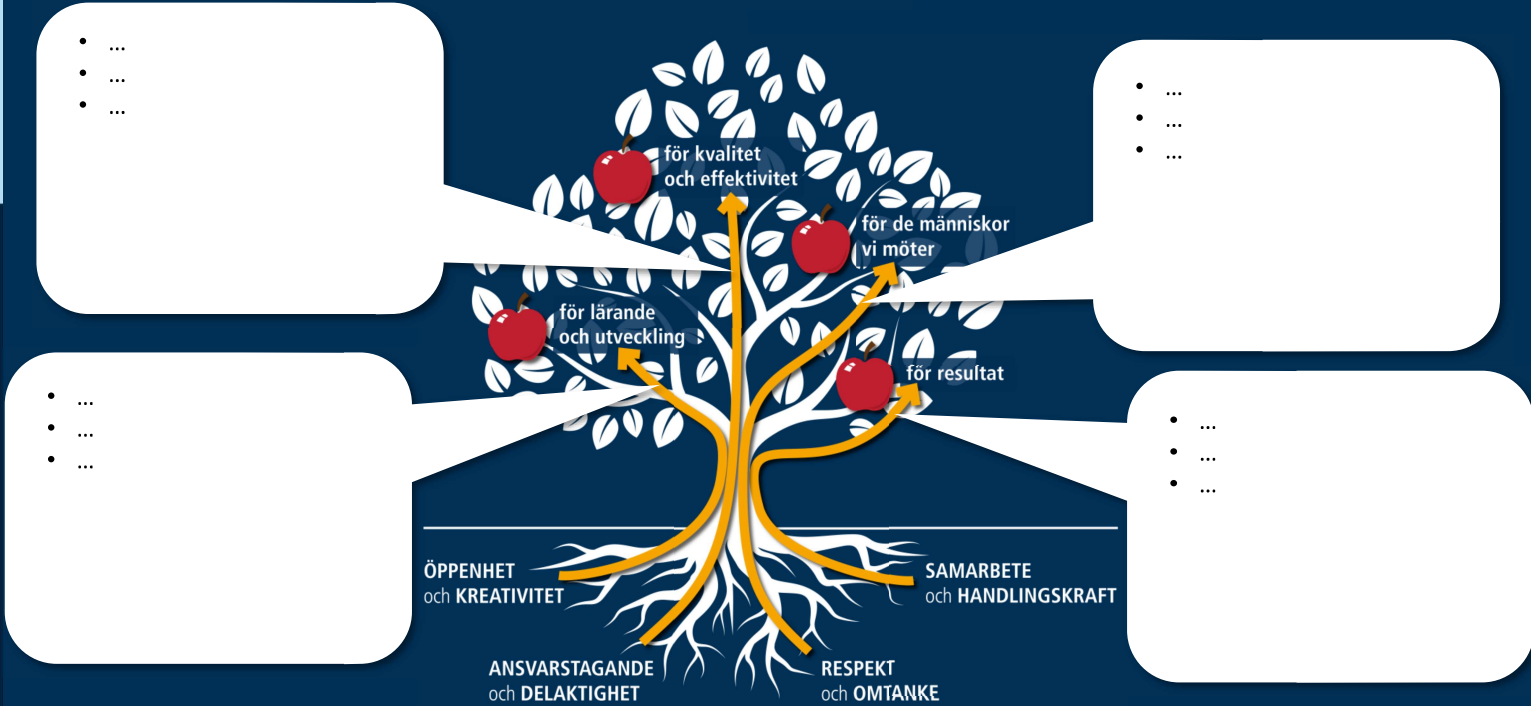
- ...
- ...
- ...

- ...
- ...
- ...

för kvalitet och effektivitet

för de människor vi möter

för lärande och utveckling

för resultat

- ...
- ...
- ...

- ...
- ...
- ...

ÖPPENHET och KREATIVITET

SAMARBETE och HANDLINGSKRAFT

ANSVARSTAGANDE och DELAKTIGHET

RESPEKT och OMTANKE